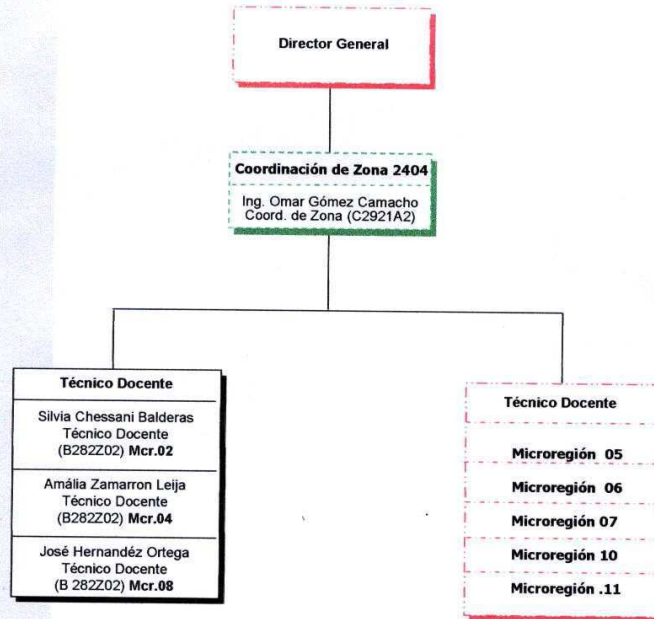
Director General

Coordinación de Zona 2404

Ing. Omar Gómez Camacho
Coord. de Zona (C2921A2)

Técnico Docente

Silvia Chessani Balderas
Técnico Docente
(B282Z02) Mcr.02

Amália Zamarron Leija
Técnico Docente
(B282Z02) Mcr.04

José Hernandéz Ortega
Técnico Docente
(B 282Z02) Mcr.08

Técnico Docente

Microregión 05

Microregión 06

Microregión 07

Microregión 10

Microregión .11